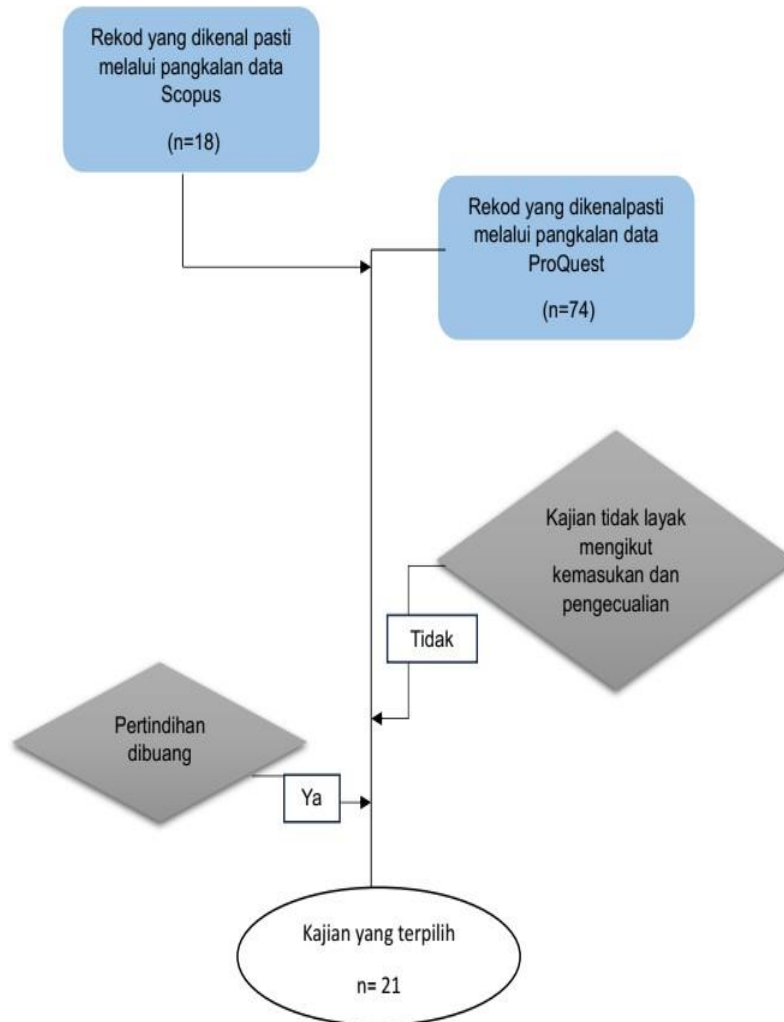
Rekod yang dikenal pasti melalui pangkalan data Scopus

(n=18)

Rekod yang dikenalpasti melalui pangkalan data ProQuest

(n=74)

Kajian tidak layak mengikut kemasukan dan pengecualian

Tidak

Pertindihan dibuang

Ya

Kajian yang terpilih

n= 21